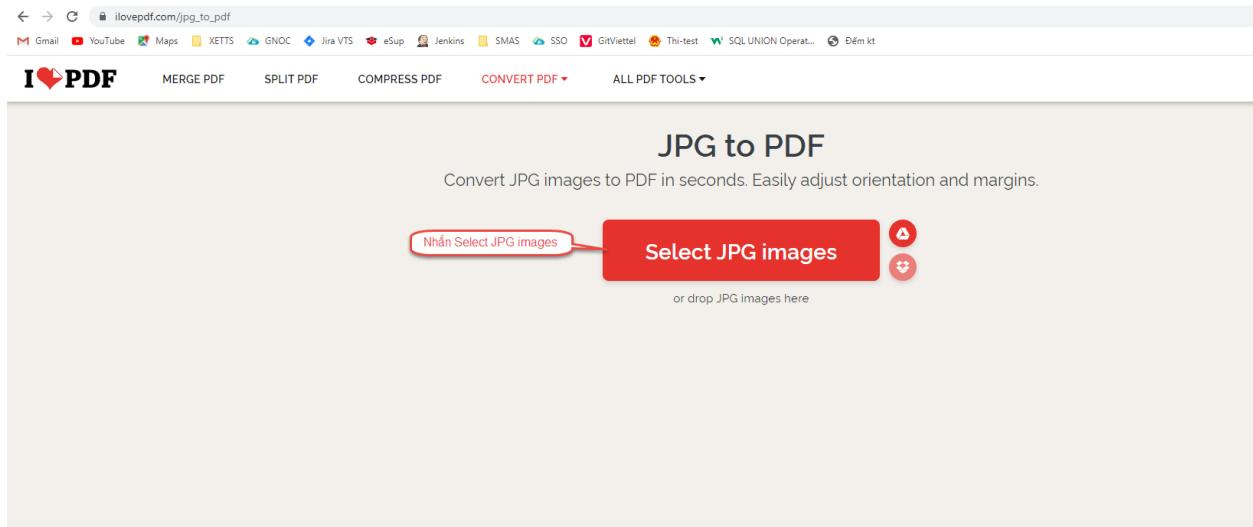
ilovepdf.com/jpg_to_pdf

Gmail YouTube Maps XETTS GNOC Jira VTS eSup Jenkins SMAS SSO GitViettel Thi-test SQL UNION Operat... Đếm kt

I❤PDF MERGE PDF SPLIT PDF COMPRESS PDF CONVERT PDF ▾ ALL PDF TOOLS ▾

JPG to PDF

Convert JPG images to PDF in seconds. Easily adjust orientation and margins.

Nhấn Select JPG images

Select JPG images

or drop JPG images here